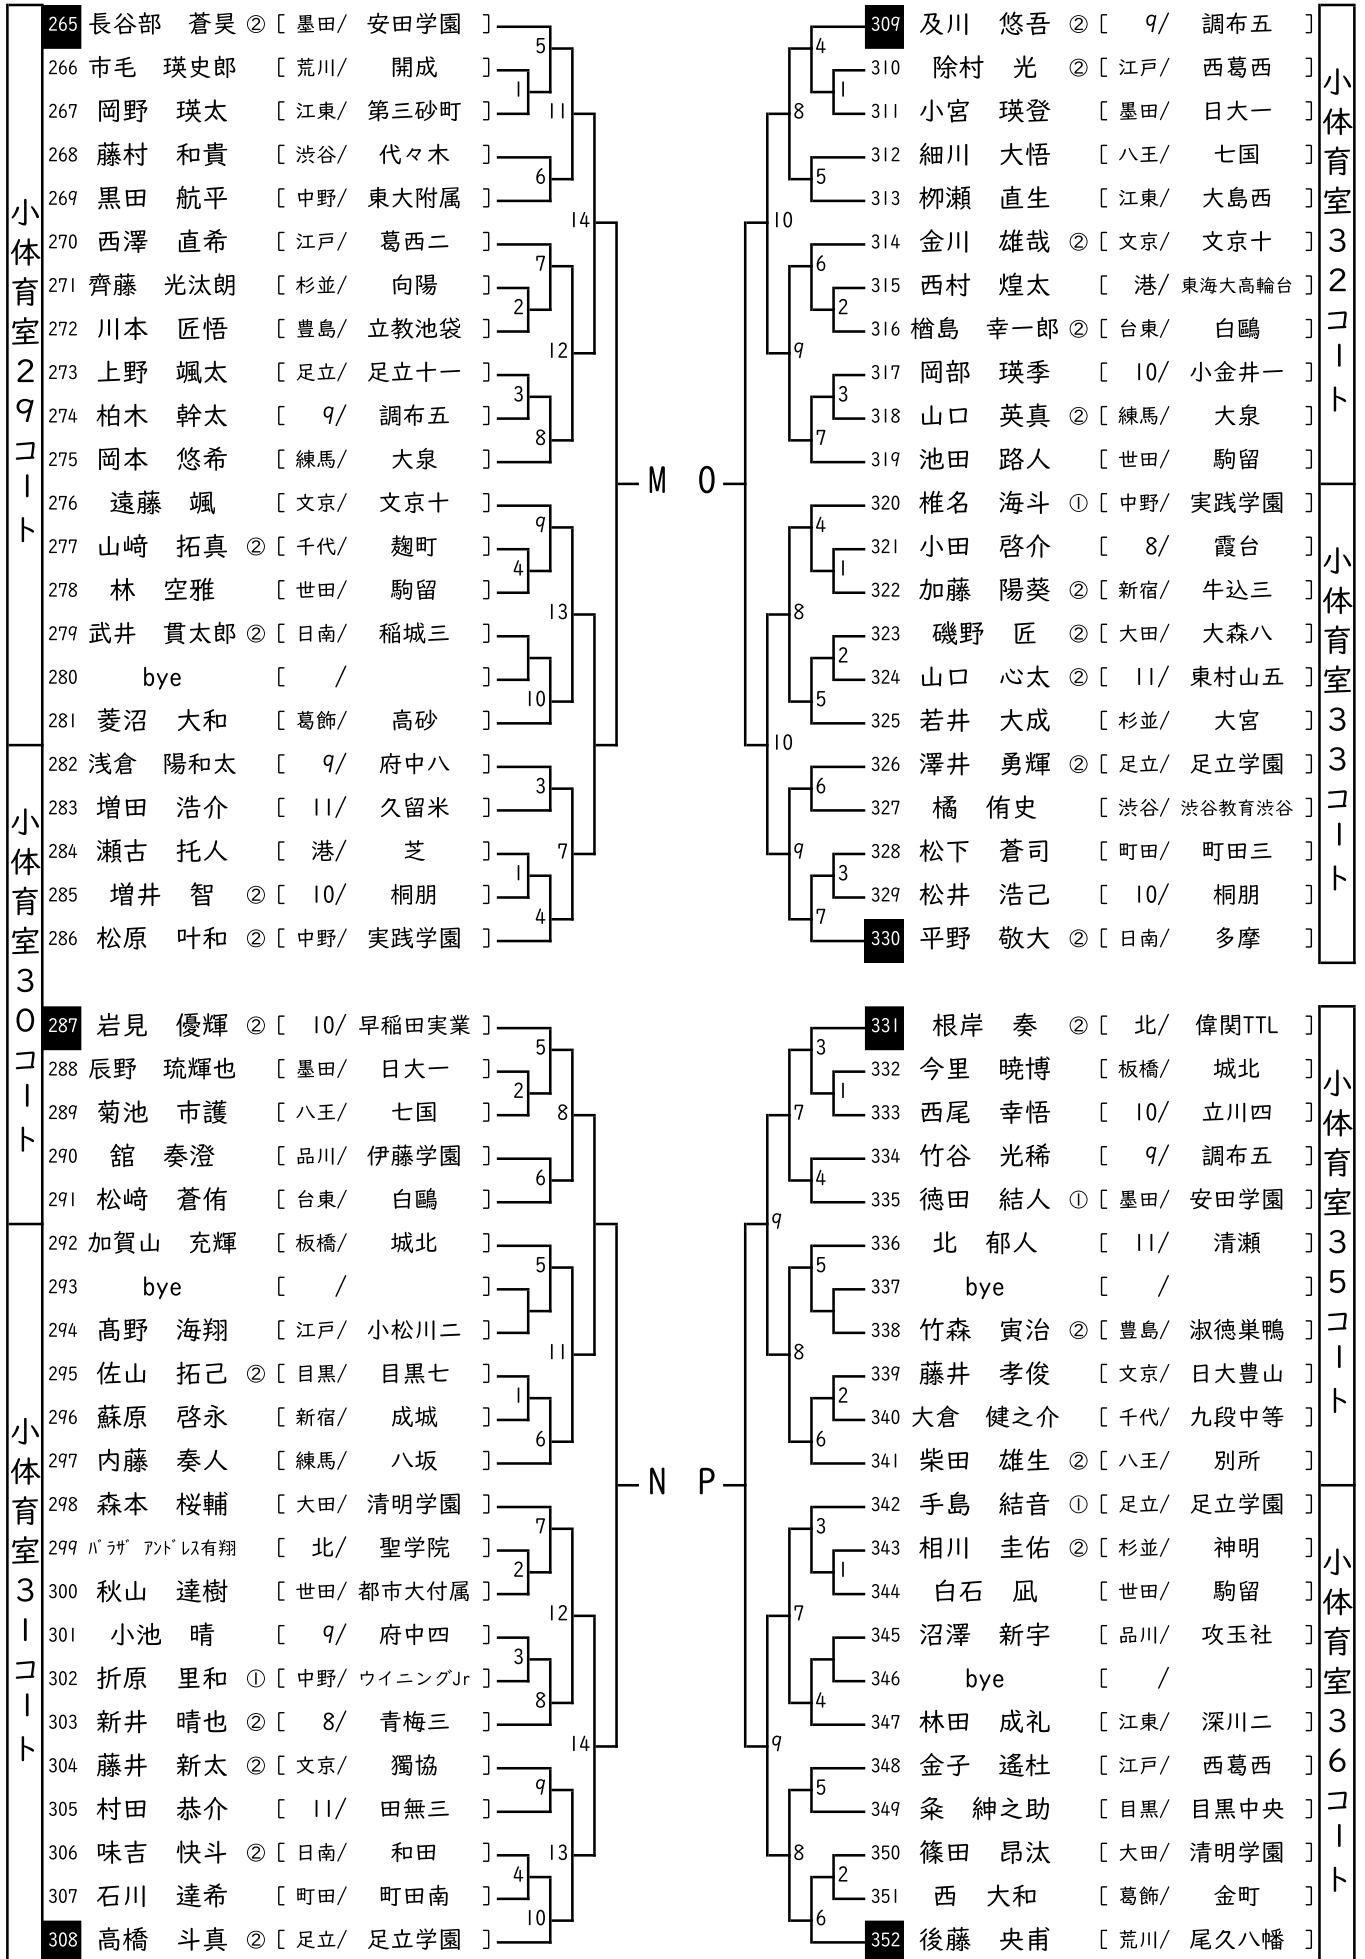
小体育室29コート

265 長谷部 蒼昊 ② [ 墨田/ 安田学園 ]
266 市毛 瑛史郎 [ 荒川/ 開成 ]
267 岡野 瑛太 [ 江東/ 第三砂町 ]
268 藤村 和貴 [ 渋谷/ 代々木 ]
269 黒田 航平 [ 中野/ 東大附属 ]
270 西澤 直希 [ 江戸/ 葛西二 ]
271 齊藤 光汰朗 [ 杉並/ 向陽 ]
272 川本 匠悟 [ 豊島/ 立教池袋 ]
273 上野 颯太 [ 足立/ 足立十一 ]
274 柏木 幹太 [ 9/ 調布五 ]
275 岡本 悠希 [ 練馬/ 大泉 ]
276 遠藤 颯 [ 文京/ 文京十 ]
277 山﨑 拓真 ② [ 千代/ 麹町 ]
278 林 空雅 [ 世田/ 駒留 ]
279 武井 貫太郎 ② [ 日南/ 稲城三 ]
280 bye [ / ]
281 菱沼 大和 [ 葛飾/ 高砂 ]

小体育室30コート

282 浅倉 陽和太 [ 9/ 府中八 ]
283 増田 浩介 [ 11/ 久留米 ]
284 瀬古 托人 [ 港/ 芝 ]
285 増井 智 ② [ 10/ 桐朋 ]
286 松原 叶和 ② [ 中野/ 実践学園 ]

5 1 11 6 14 7 2 12 3 8 9 4 13 10 3 1 7 4

M O

309 及川 悠吾 ② [ 9/ 調布五 ]
310 除村 光 ② [ 江戸/ 西葛西 ]
311 小宮 瑛登 [ 墨田/ 日大一 ]
312 細川 大悟 [ 八王/ 七国 ]
313 柳瀬 直生 [ 江東/ 大島西 ]
314 金川 雄哉 ② [ 文京/ 文京十 ]
315 西村 煌太 [ 港/ 東海大高輪台 ]
316 楢島 幸一郎 ② [ 台東/ 白鷗 ]
317 岡部 瑛季 [ 10/ 小金井一 ]
318 山口 英真 ② [ 練馬/ 大泉 ]
319 池田 路人 [ 世田/ 駒留 ]

小体育室32コート

320 椎名 海斗 ① [ 中野/ 実践学園 ]
321 小田 啓介 [ 8/ 霞台 ]
322 加藤 陽葵 ② [ 新宿/ 牛込三 ]
323 磯野 匠 ② [ 大田/ 大森八 ]
324 山口 心太 ② [ 11/ 東村山五 ]
325 若井 大成 [ 杉並/ 大宮 ]
326 澤井 勇輝 ② [ 足立/ 足立学園 ]
327 橘 侑史 [ 渋谷/ 渋谷教育渋谷 ]
328 松下 蒼司 [ 町田/ 町田三 ]
329 松井 浩己 [ 10/ 桐朋 ]
330 平野 敬大 ② [ 日南/ 多摩 ]

小体育室33コート

4 1 8 5 10 6 2 9 3 7 4 1 8 2 5 10 6 9 3 7

287 岩見 優輝 ② [ 10/ 早稲田実業 ]
288 辰野 琉輝也 [ 墨田/ 日大一 ]
289 菊池 市護 [ 八王/ 七国 ]
290 舘 奏澄 [ 品川/ 伊藤学園 ]
291 松﨑 蒼侑 [ 台東/ 白鷗 ]

小体育室31コート

292 加賀山 充輝 [ 板橋/ 城北 ]
293 bye [ / ]
294 髙野 海翔 [ 江戸/ 小松川二 ]
295 佐山 拓己 ② [ 目黒/ 目黒七 ]
296 蘇原 啓永 [ 新宿/ 成城 ]
297 内藤 奏人 [ 練馬/ 八坂 ]
298 森本 桜輔 [ 大田/ 清明学園 ]
299 バラザ アンドレス有翔 [ 北/ 聖学院 ]
300 秋山 達樹 [ 世田/ 都市大付属 ]
301 小池 晴 [ 9/ 府中四 ]
302 折原 里和 ① [ 中野/ ウイニングJr ]
303 新井 晴也 ② [ 8/ 青梅三 ]
304 藤井 新太 ② [ 文京/ 獨協 ]
305 村田 恭介 [ 11/ 田無三 ]
306 味吉 快斗 ② [ 日南/ 和田 ]
307 石川 達希 [ 町田/ 町田南 ]
308 高橋 斗真 ② [ 足立/ 足立学園 ]

5 2 8 6 5 11 1 6 7 2 12 3 8 14 9 4 13 10

N P

331 根岸 奏 ② [ 北/ 偉関TTL ]
332 今里 暁博 [ 板橋/ 城北 ]
333 西尾 幸悟 [ 10/ 立川四 ]
334 竹谷 光稀 [ 9/ 調布五 ]
335 徳田 結人 ① [ 墨田/ 安田学園 ]
336 北 郁人 [ 11/ 清瀬 ]
337 bye [ / ]
338 竹森 寅治 ② [ 豊島/ 淑徳巣鴨 ]
339 藤井 孝俊 [ 文京/ 日大豊山 ]
340 大倉 健之介 [ 千代/ 九段中等 ]
341 柴田 雄生 ② [ 八王/ 別所 ]

小体育室35コート

342 手島 結音 ① [ 足立/ 足立学園 ]
343 相川 圭佑 ② [ 杉並/ 神明 ]
344 白石 凪 [ 世田/ 駒留 ]
345 沼澤 新宇 [ 品川/ 攻玉社 ]
346 bye [ / ]
347 林田 成礼 [ 江東/ 深川二 ]
348 金子 遙杜 [ 江戸/ 西葛西 ]
349 粂 紳之助 [ 目黒/ 目黒中央 ]
350 篠田 昂汰 [ 大田/ 清明学園 ]
351 西 大和 [ 葛飾/ 金町 ]
352 後藤 央甫 [ 荒川/ 尾久八幡 ]

小体育室36コート

3 1 7 4 9 5 8 2 6 3 1 7 4 9 5 8 2 6